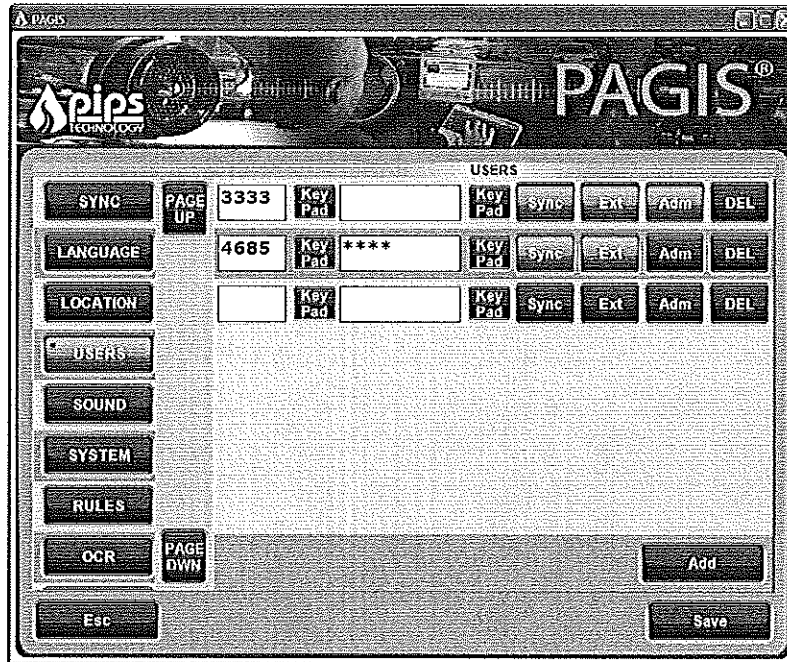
PAGIS

pips TECHNOLOGY

PAGIS®

USERS

SYNC

PAGE UP

3333

Key Pad

Key Pad

Sync

Ext

Adm

DEL

LANGUAGE

4685

Key Pad

****

Key Pad

Sync

Ext

Adm

DEL

LOCATION

Key Pad

Key Pad

Sync

Ext

Adm

DEL

USERS

SOUND

SYSTEM

RULES

OCR

PAGE DWN

Add

Esc

Save